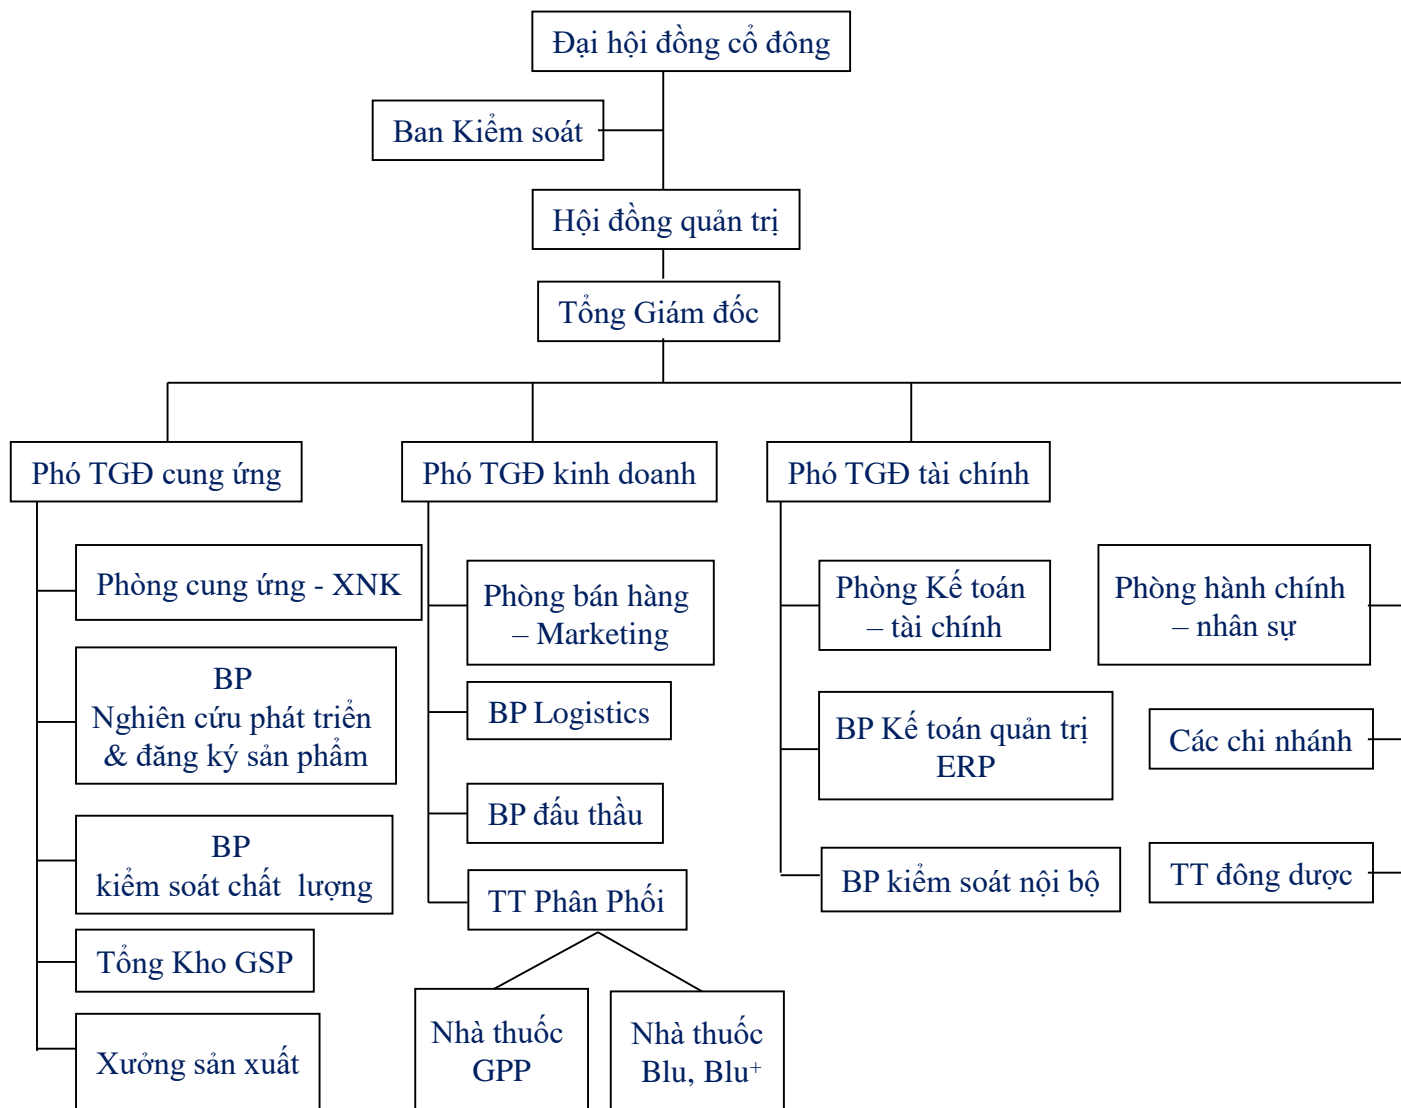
Đại hội đồng cổ đông

Ban Kiểm soát

Hội đồng quản trị

Tổng Giám đốc

Phó TGĐ cung ứng

Phó TGĐ kinh doanh

Phó TGĐ tài chính

Phòng cung ứng - XNK

BP Nghiên cứu phát triển & đăng ký sản phẩm

BP kiểm soát chất lượng

Tổng Kho GSP

Xưởng sản xuất

Phòng bán hàng – Marketing

BP Logistics

BP đấu thầu

TT Phân Phối

Nhà thuốc GPP

Nhà thuốc Blu, Blu$^+$

Phòng Kế toán – tài chính

BP Kế toán quản trị ERP

BP kiểm soát nội bộ

Phòng hành chính – nhân sự

Các chi nhánh

TT đông dược